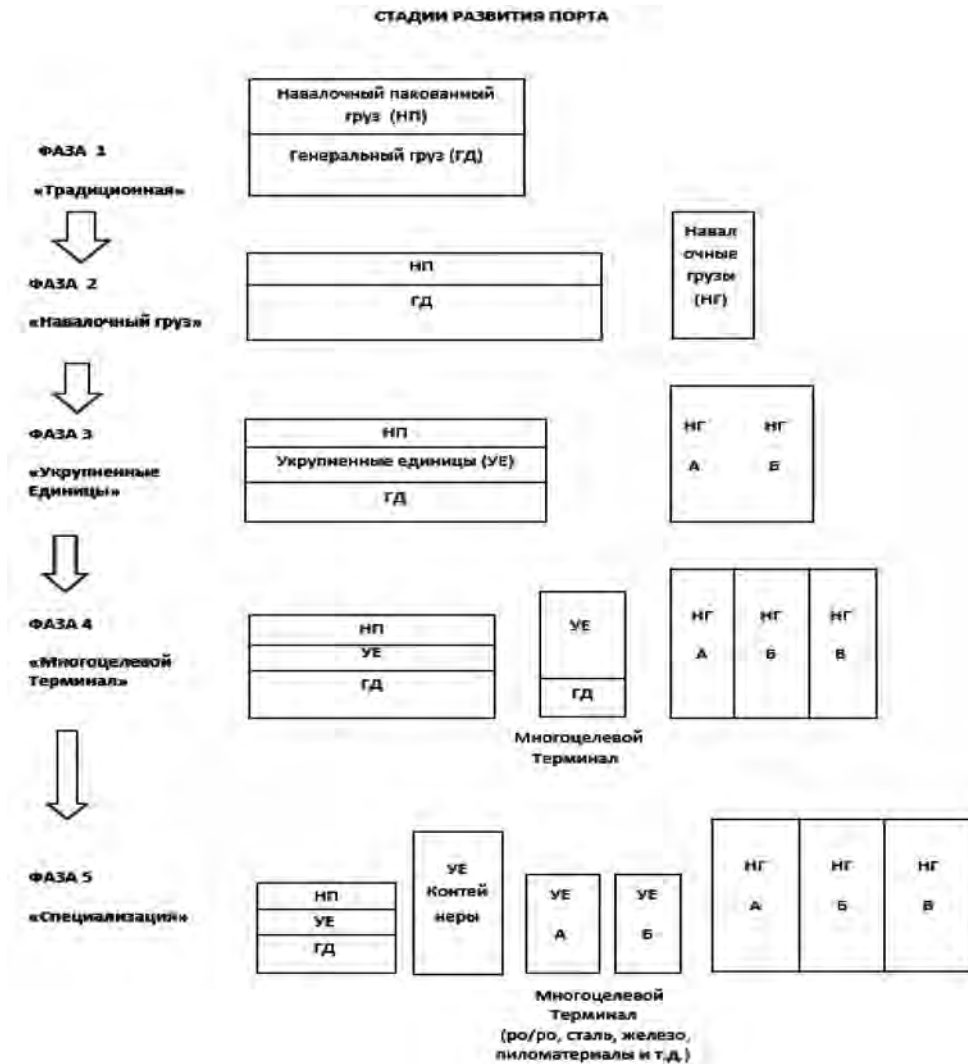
СТАДИИ РАЗВИТИЯ ПОРТА

ФАЗА 1
«Традиционная»

Навалочный пакованный груз (НП)
Генеральный груз (ГД)

ФАЗА 2
«Навалочный груз»

НП
ГД

Навалочные грузы (НГ)

ФАЗА 3
«Укрупненные Единицы»

НП
Укрупненные единицы (УЕ)
ГД

НГ А
НГ Б

ФАЗА 4
«Многоцелевой Терминал»

НП
УЕ
ГД

УЕ
ГД

Многоцелевой Терминал

НГ А
НГ Б
НГ В

ФАЗА 5
«Специализация»

НП
УЕ
ГД

УЕ Контейнеры

УЕ А
УЕ Б

Многоцелевой Терминал (ро/ро, сталь, железо, пиломатериалы и т.д.)

НГ А
НГ Б
НГ В